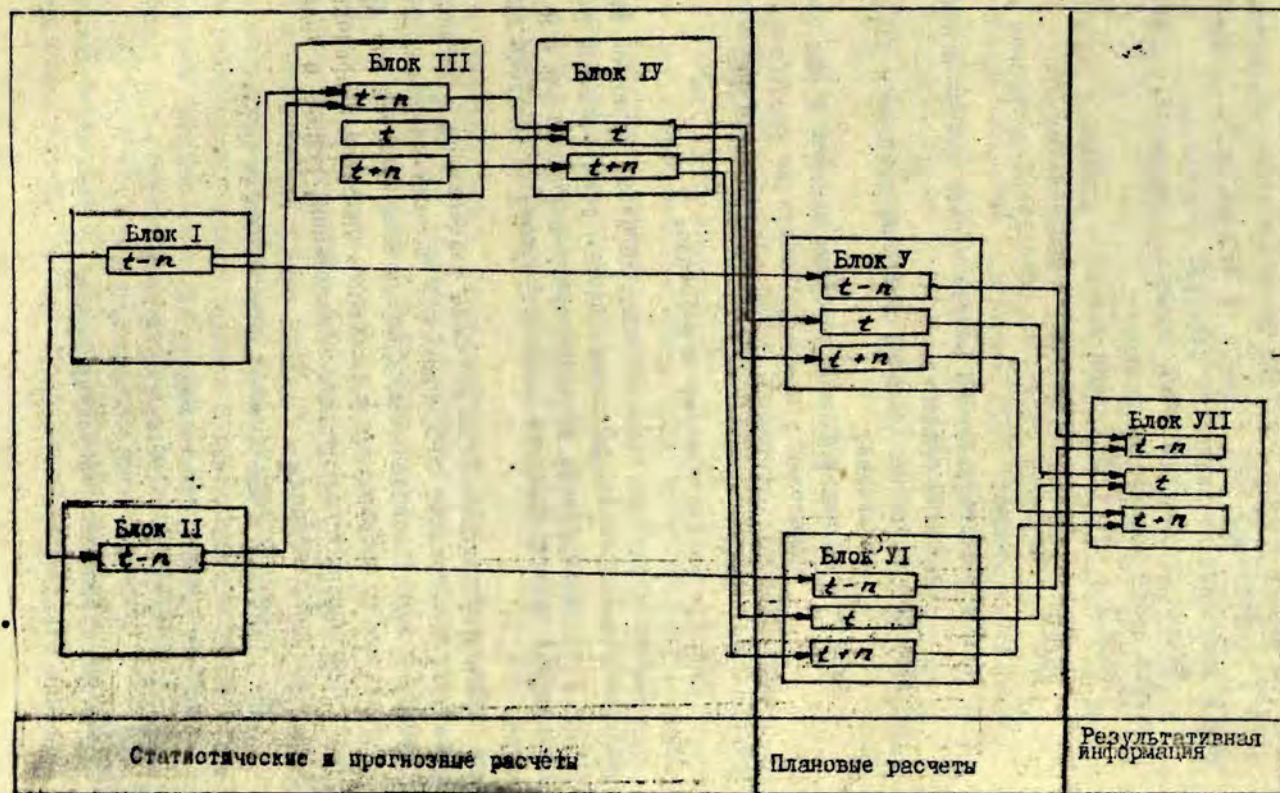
Блок III
$t-n$
$t$
$t+n$

Блок IУ
$t$
$t+n$

Блок I
$t-n$

Блок II
$t-n$

Блок У
$t-n$
$t$
$t+n$

Блок УI
$t-n$
$t$
$t+n$

Блок УII
$t-n$
$t$
$t+n$

Статистическме и прогнозные расчёты

Плановые расчеты

Результативная информация